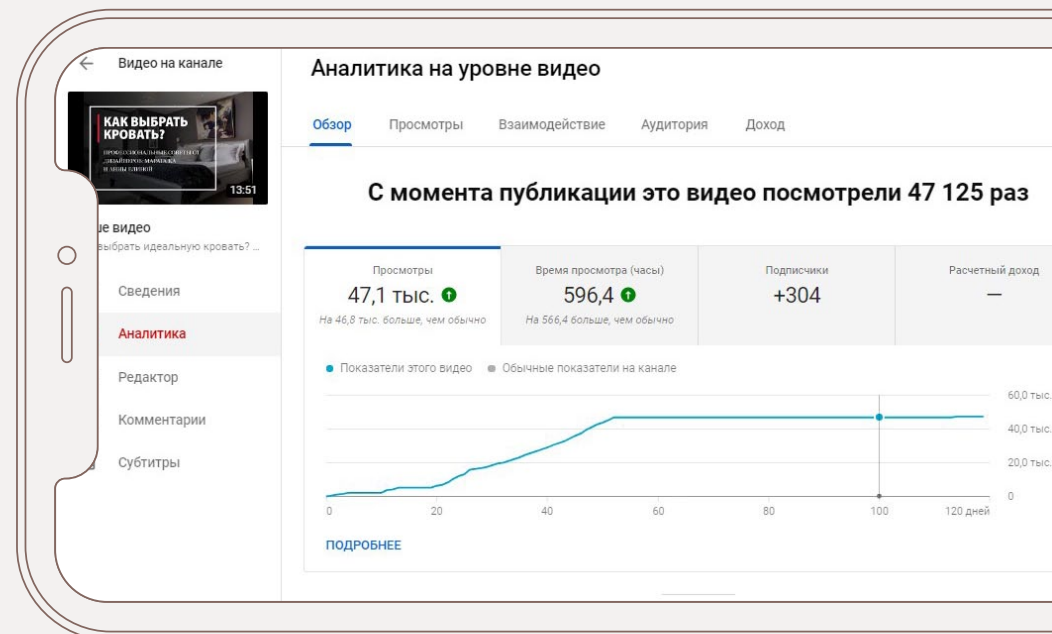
← Видео на канале

КАК ВЫБРАТЬ КРОВАТЬ?

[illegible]

13:51

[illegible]е видео
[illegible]выбрать идеальную кровать? ...

Сведения

Аналитика

Редактор

Комментарии

Субтитры

Аналитика на уровне видео

Обзор Просмотры Взаимодействие Аудитория Доход

С момента публикации это видео посмотрели 47 125 раз

| Просмотры | Время просмотра (часы) | Подписчики | Расчетный доход |
|---|---|---|---|
| 47,1 тыс. | 596,4 | +304 | — |
| На 46,8 тыс. больше, чем обычно | На 566,4 больше, чем обычно | | |

● Показатели этого видео ● Обычные показатели на канале

60,0 тыс.
40,0 тыс.
20,0 тыс.
0

0 20 40 60 80 100 120 дней

ПОДРОБНЕЕ